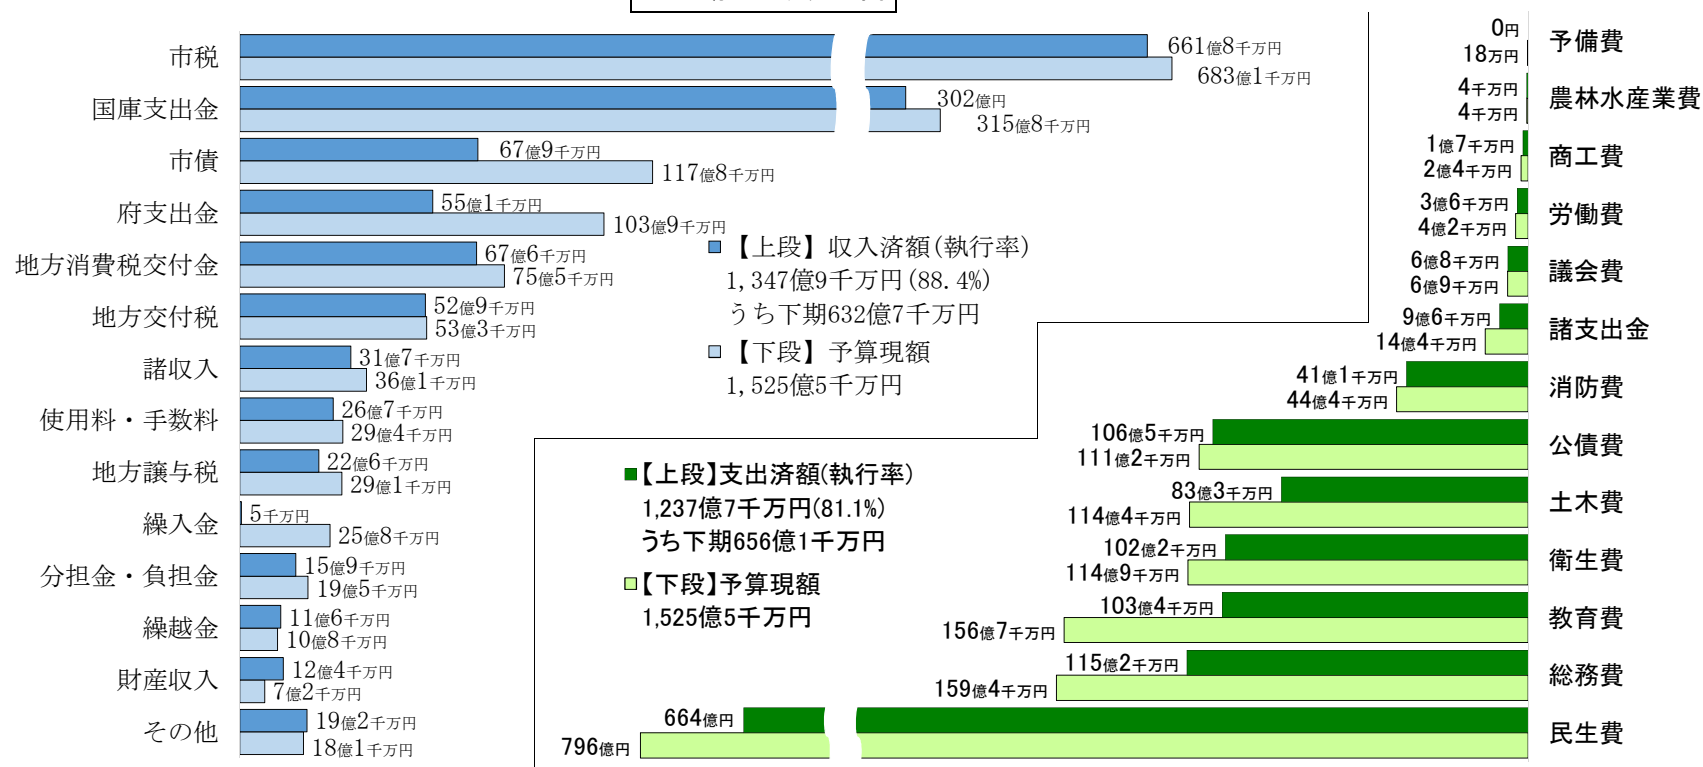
市税
661億8千万円
683億1千万円
国庫支出金
302億円
315億8千万円
市債
67億9千万円
117億8千万円
府支出金
55億1千万円
103億9千万円
地方消費税交付金
67億6千万円
75億5千万円
地方交付税
52億9千万円
53億3千万円
諸収入
31億7千万円
36億1千万円
使用料・手数料
26億7千万円
29億4千万円
地方譲与税
22億6千万円
29億1千万円
繰入金
5千万円
25億8千万円
分担金・負担金
15億9千万円
19億5千万円
繰越金
11億6千万円
10億8千万円
財産収入
12億4千万円
7億2千万円
その他
19億2千万円
18億1千万円

【上段】収入済額(執行率)
1,347億9千万円(88.4%)
うち下期632億7千万円
【下段】予算現額
1,525億5千万円

【上段】支出済額(執行率)
1,237億7千万円(81.1%)
うち下期656億1千万円
【下段】予算現額
1,525億5千万円

0円
18万円
予備費
4千万円
4千万円
農林水産業費
1億7千万円
2億4千万円
商工費
3億6千万円
4億2千万円
労働費
6億8千万円
6億9千万円
議会費
9億6千万円
14億4千万円
諸支出金
41億1千万円
44億4千万円
消防費
106億5千万円
111億2千万円
公債費
83億3千万円
114億4千万円
土木費
102億2千万円
114億9千万円
衛生費
103億4千万円
156億7千万円
教育費
115億2千万円
159億4千万円
総務費
664億円
796億円
民生費